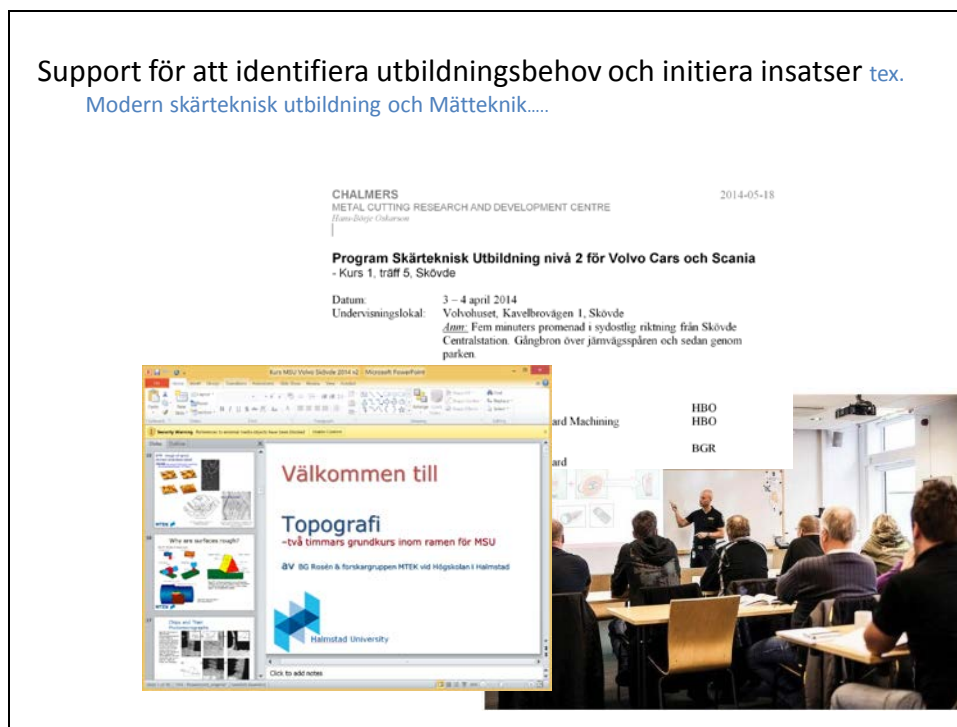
Support för att identifiera utbildningsbehov och initiera insatser tex. Modern skärteknisk utbildning och Mätteknik…..

CHALMERS
METAL CUTTING RESEARCH AND DEVELOPMENT CENTRE
Hans-Börje Oskarson

2014-05-18

Program Skärteknisk Utbildning nivå 2 för Volvo Cars och Scania
- Kurs 1, träff 5, Skövde

Datum: 3 – 4 april 2014
Undervisningslokal: Volvohuset, Kavelbrovägen 1, Skövde
Anm: Fem minuters promenad i sydostlig riktning från Skövde Centralstation. Gångbron över järnvägsspåren och sedan genom parken.

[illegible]ard Machining HBO
HBO
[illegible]ard BGR

Kurs MSU Volvo Skövde 2014 n2 - Microsoft PowerPoint

Why are surfaces rough?

Chips and Their Photomicrographs

Välkommen till

Topografi
–två timmars grundkurs inom ramen för MSU

av BG Rosén & forskargruppen MTEK vid Högskolan i Halmstad

Halmstad University

Click to add notes